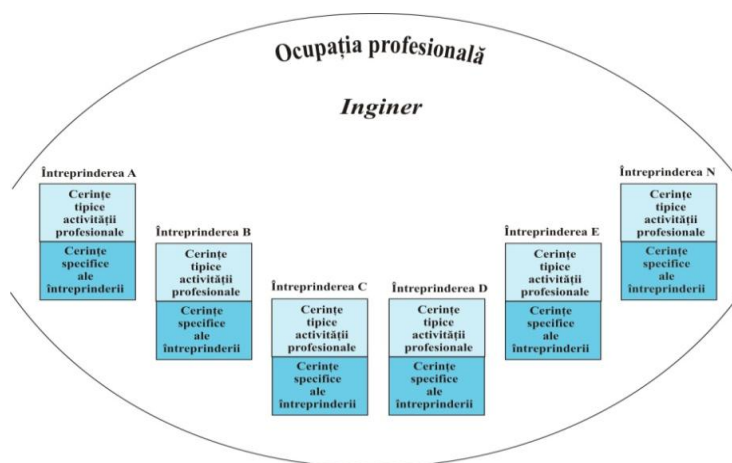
Ocupația profesională

Inginer

Întreprinderea A

Cerințe tipice activității profesionale

Cerințe specifice ale întreprinderii

Întreprinderea B

Cerințe tipice activității profesionale

Cerințe specifice ale întreprinderii

Întreprinderea C

Cerințe tipice activității profesionale

Cerințe specifice ale întreprinderii

Întreprinderea D

Cerințe tipice activității profesionale

Cerințe specifice ale întreprinderii

Întreprinderea E

Cerințe tipice activității profesionale

Cerințe specifice ale întreprinderii

Întreprinderea N

Cerințe tipice activității profesionale

Cerințe specifice ale întreprinderii